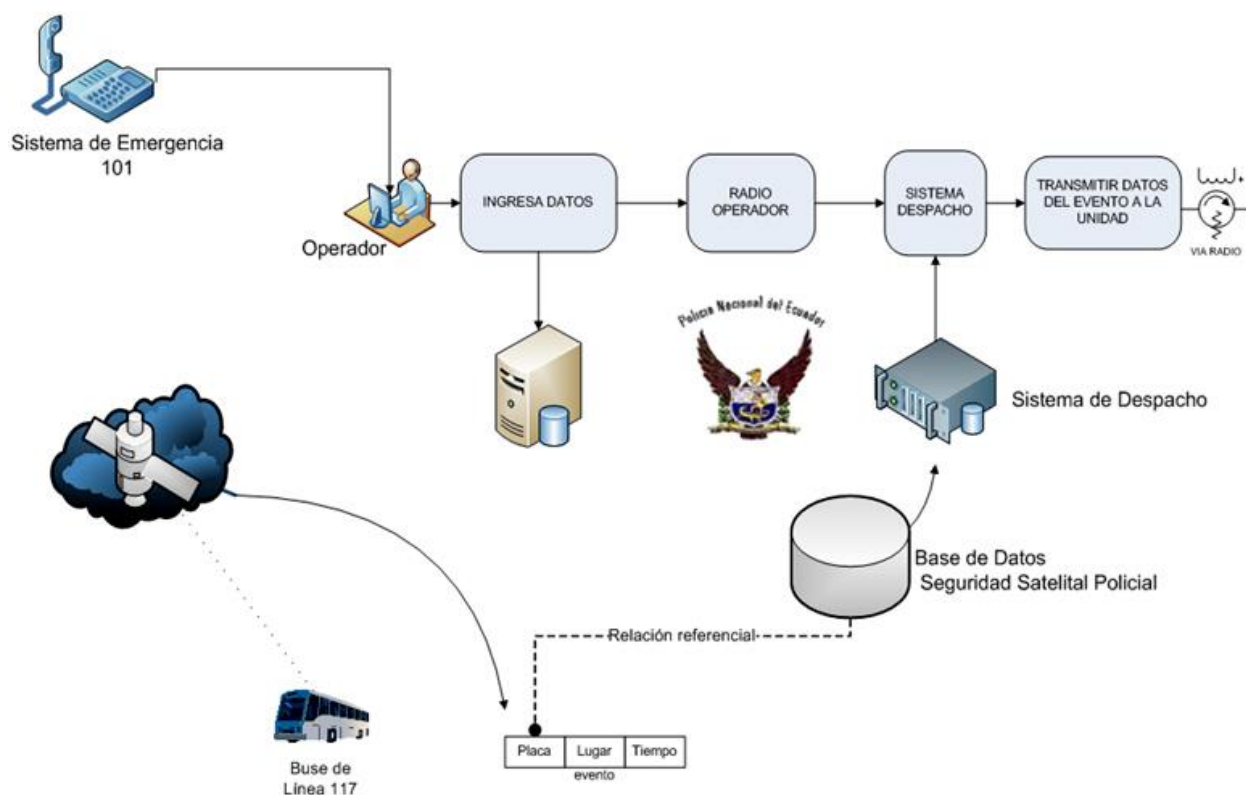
Sistema de Emergencia 101

Operador

INGRESA DATOS

RADIO OPERADOR

SISTEMA DESPACHO

TRANSMITIR DATOS DEL EVENTO A LA UNIDAD

VIA RADIO

Policia Nacional del Ecuador

Sistema de Despacho

Base de Datos
Seguridad Satelital Policial

Relación referencial

| Placa | Lugar | Tiempo |
|---|---|---|

evento

Buse de Línea 117